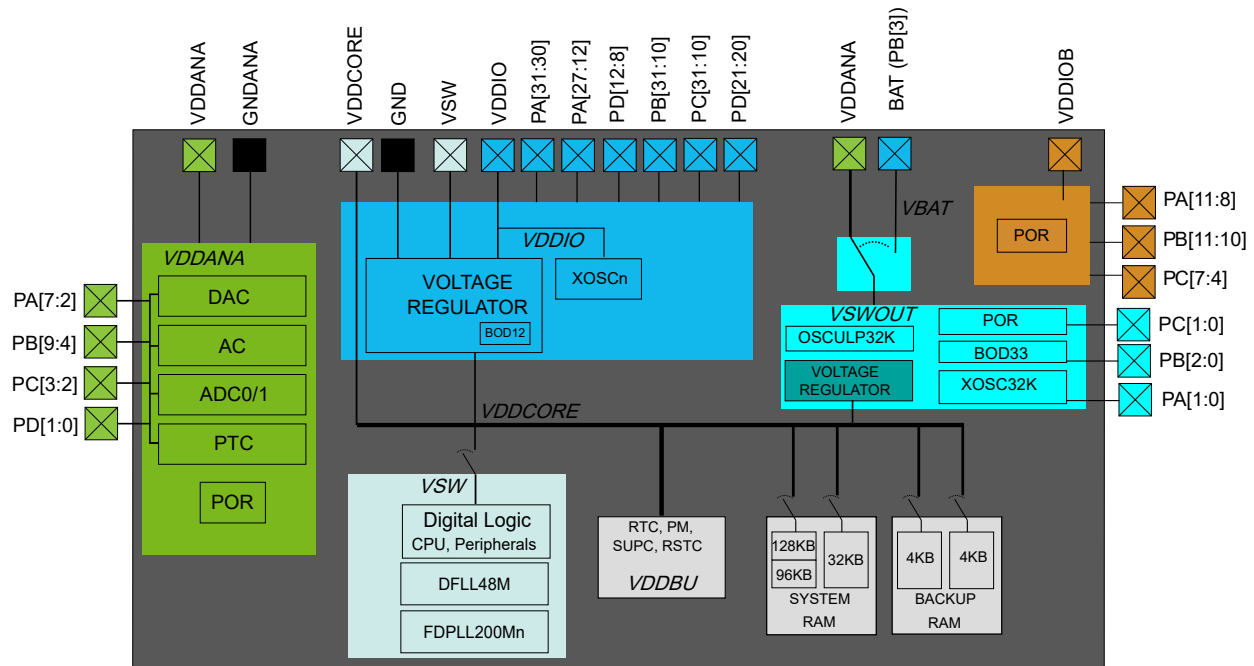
VDDANA
GNDANA
VDDCORE
GND
VSW
VDDIO
PA[31:30]
PA[27:12]
PD[12:8]
PB[31:10]
PC[31:10]
PD[21:20]
VDDANA
BAT (PB[3])
VDDIOB

VDDIO
VOLTAGE REGULATOR
BOD12
XOSCn

VBAT

POR
PA[11:8]
PB[11:10]
PC[7:4]

VDDANA
PA[7:2]
PB[9:4]
PC[3:2]
PD[1:0]
DAC
AC
ADC0/1
PTC
POR

VSWOUT
OSCULP32K
VOLTAGE REGULATOR
POR
BOD33
XOSC32K
PC[1:0]
PB[2:0]
PA[1:0]

VDDCORE

VSW
Digital Logic
CPU, Peripherals
DFLL48M
FDPLL200Mn

RTC, PM, SUPC, RSTC
VDDBU

128KB
96KB
32KB
SYSTEM RAM

4KB
4KB
BACKUP RAM